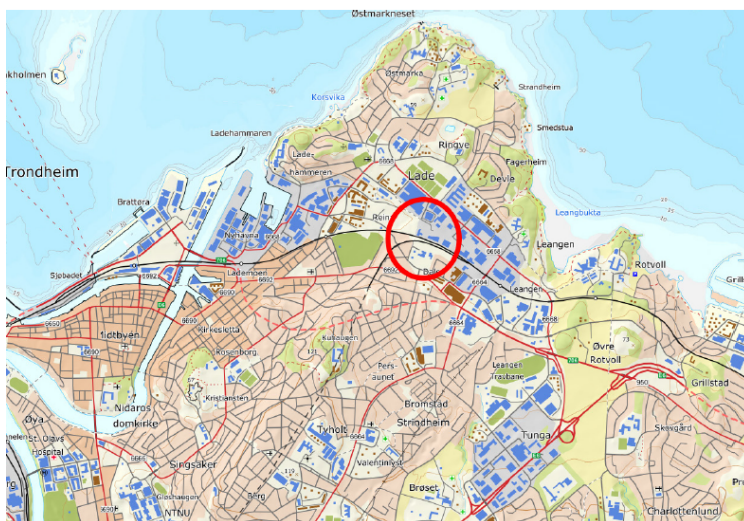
Østmarkneset
nkholmen
Østmarka
Korsvika
Strandheim
Ladehammaren
Smedstua
Trondheim
Lade-hammeren
Ringve
Fagerheim
Lade
Devle
Brattøra
Leangbukta
Rein
Nyhavna
Leangen
Rotvoll
Grilli
Sjøbadet
Lademoen
Bakke
Leangen
Midtbyen
Kirkeslotta
Øvre Rotvoll
Rosenborg
Kuhaugen
Leangen Travbane
Grillstad
Persaunet
Kristiansten
Bromstad
Øya
Nidaros domkirke
Strinda
Tunga
St. Olavs Hospital
Tyholt
Skovgard
Singsaker
Valentinlyst
Brøset
NTNU
Gløshaugen
Berg
Charlottenlund
6650
6690
6692
6664
6668
950